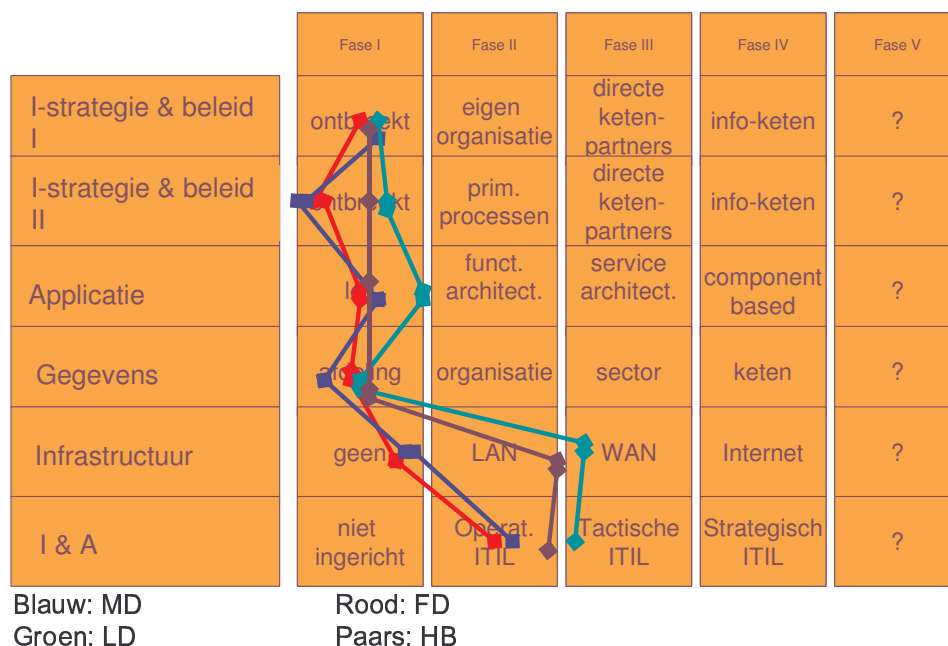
| | Fase I | Fase II | Fase III | Fase IV | Fase V |
|---|---|---|---|---|---|
| I-strategie & beleid I | ontbr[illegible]kt | eigen organisatie | directe keten-partners | info-keten | ? |
| I-strategie & beleid II | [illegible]ntbr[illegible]kt | prim. processen | directe keten-partners | info-keten | ? |
| Applicatie | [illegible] | funct. architect. | service architect. | component based | ? |
| Gegevens | a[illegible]ing | organisatie | sector | keten | ? |
| Infrastructuur | geen | LAN | WAN | Internet | ? |
| I & A | niet ingericht | Operat. ITIL | Tactische ITIL | Strategisch ITIL | ? |

Blauw: MD
Groen: LD

Rood: FD
Paars: HB